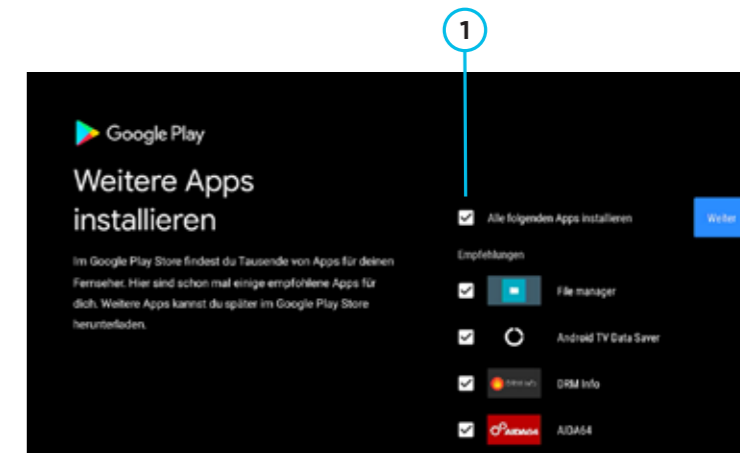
1

Google Play

Weitere Apps installieren

Im Google Play Store findest du Tausende von Apps für deinen Fernseher. Hier sind schon mal einige empfohlene Apps für dich. Weitere Apps kannst du später im Google Play Store herunterladen.

Alle folgenden Apps installieren

Weiter

Empfehlungen

File manager

Android TV Data Saver

DRM Info

AIDA64